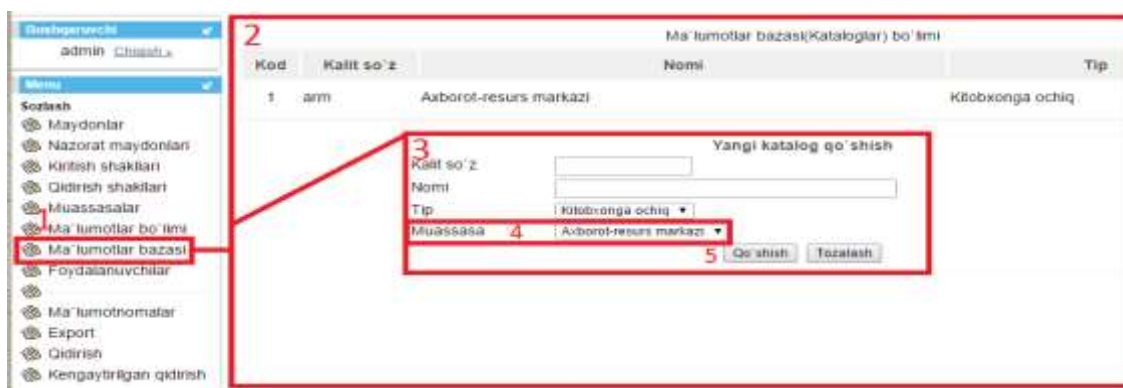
Boshqaruvchi
admin Chiqish »

Menu
Sozlash
Maydonlar
Nazorat maydonlari
Kiritish shakllari
Qidirish shakllari
Muassasalar
1
Ma`lumotlar bo`limi
Ma`lumotlar bazasi
Foydalanuvchilar

Ma`lumotnomalar
Export
Qidirish
Kengaytirilgan qidirish

2
Ma`lumotlar bazasi(Kataloglar) bo`limi

| Kod | Kalit so`z | Nomi | Tip |
|---|---|---|---|
| 1 | arm | Axborot-resurs markazi | Kitobxonga ochiq |

3
Yangi katalog qo`shish
Kalit so`z
Nomi
Tip Kitobxonga ochiq ▼
Muassasa 4 Axborot-resurs markazi ▼
5 Qo`shish Tozalash